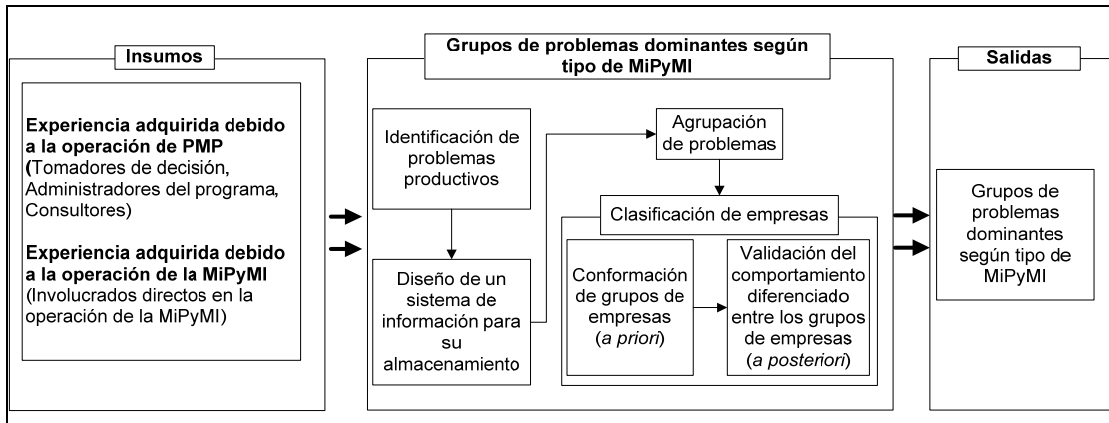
Insumos

Experiencia adquirida debido a la operación de PMP (Tomadores de decisión, Administradores del programa, Consultores)

Experiencia adquirida debido a la operación de la MiPyMI (Involucrados directos en la operación de la MiPyMI)

Grupos de problemas dominantes según tipo de MiPyMI

Identificación de problemas productivos

Diseño de un sistema de información para su almacenamiento

Agrupación de problemas

Clasificación de empresas

Conformación de grupos de empresas (a priori)

Validación del comportamiento diferenciado entre los grupos de empresas (a posteriori)

Salidas

Grupos de problemas dominantes según tipo de MiPyMI